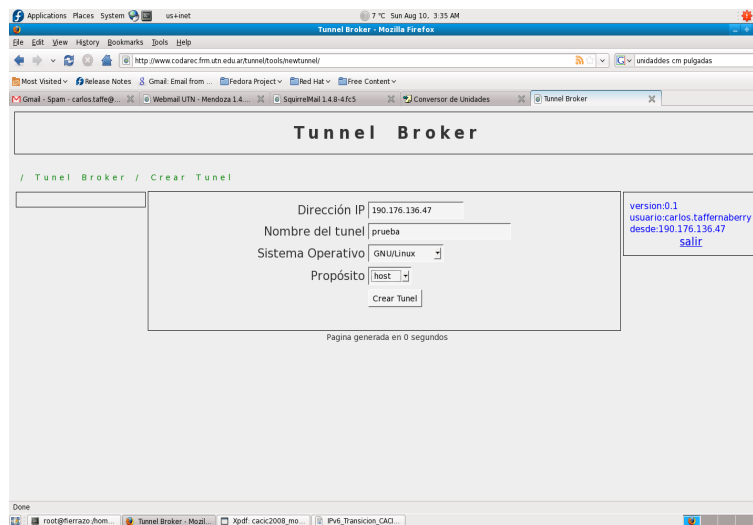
Applications Places System us+inet 7 °C Sun Aug 10, 3:35 AM

Tunnel Broker - Mozilla Firefox

File Edit View History Bookmarks Tools Help

http://www.codarec.frm.utn.edu.ar/tunnel/tools/newtunnel/

unidaddes cm pulgadas

Most Visited Release Notes Gmail: Email from ... Fedora Project Red Hat Free Content

Gmail - Spam - carlos.taffe@... Webmail UTN - Mendoza 1.4... SquirrelMail 1.4.8-4.fc5 Conversor de Unidades Tunnel Broker

Tunnel Broker

/ Tunel Broker / Crear Tunel

Dirección IP 190.176.136.47

Nombre del tunel prueba

Sistema Operativo GNU/Linux

Propósito host

Crear Tunel

version:0.1
usuario:carlos.taffernaberry
desde:190.176.136.47
salir

Pagina generada en 0 segundos

Done

root@fierrazo:/hom... Tunnel Broker - Mozil... Xpdf: cacic2008_mo... IPv6_Transicion_CACI...